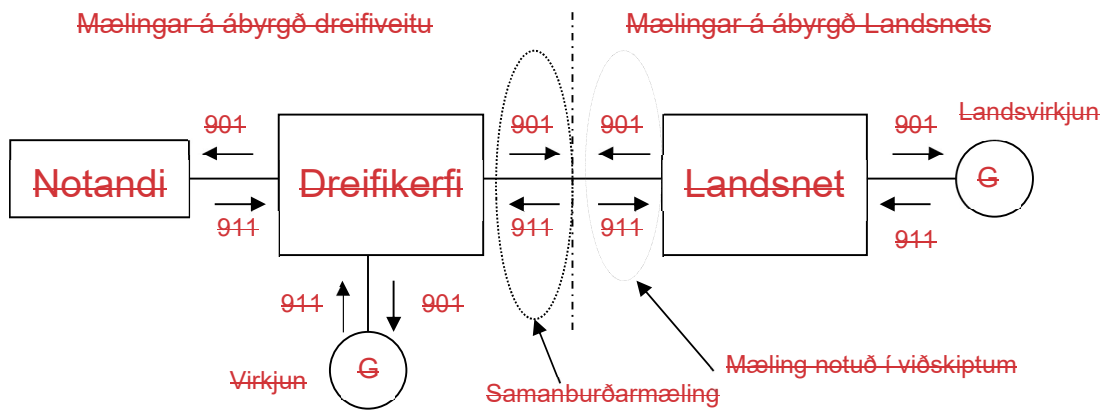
Mælingar á ábyrgð dreifiveitu

Mælingar á ábyrgð Landsnets

901

901

901

901

Landsvirkjun

Notandi

Dreifikerfi

Landsnet

G

911

911

911

911

911

901

G

Virkjun

Mæling notuð í viðskiptum

Samanburðarmæling